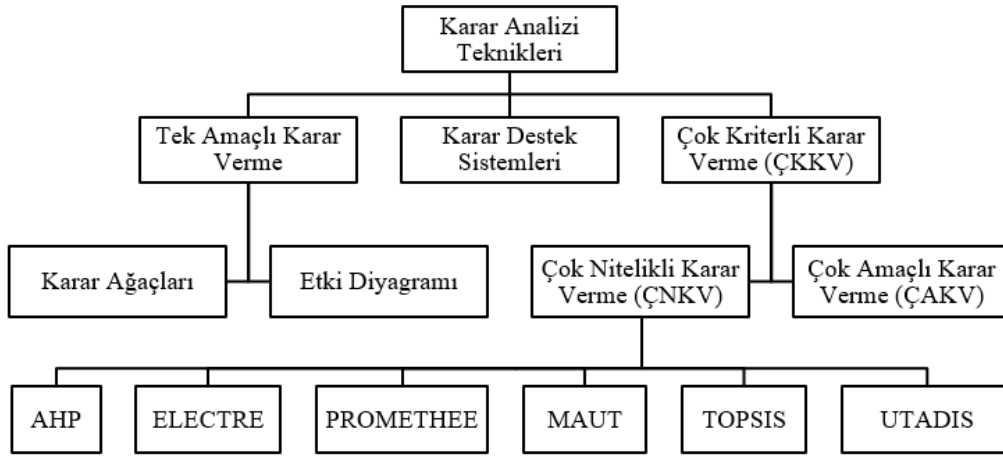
Karar Analizi Teknikleri

Tek Amaçlı Karar Verme

Karar Destek Sistemleri

Çok Kriterli Karar Verme (ÇKKV)

Karar Ağaçları

Etki Diyagramı

Çok Nitelikli Karar Verme (ÇNKV)

Çok Amaçlı Karar Verme (ÇAKV)

AHP

ELECTRE

PROMETHEE

MAUT

TOPSIS

UTADIS